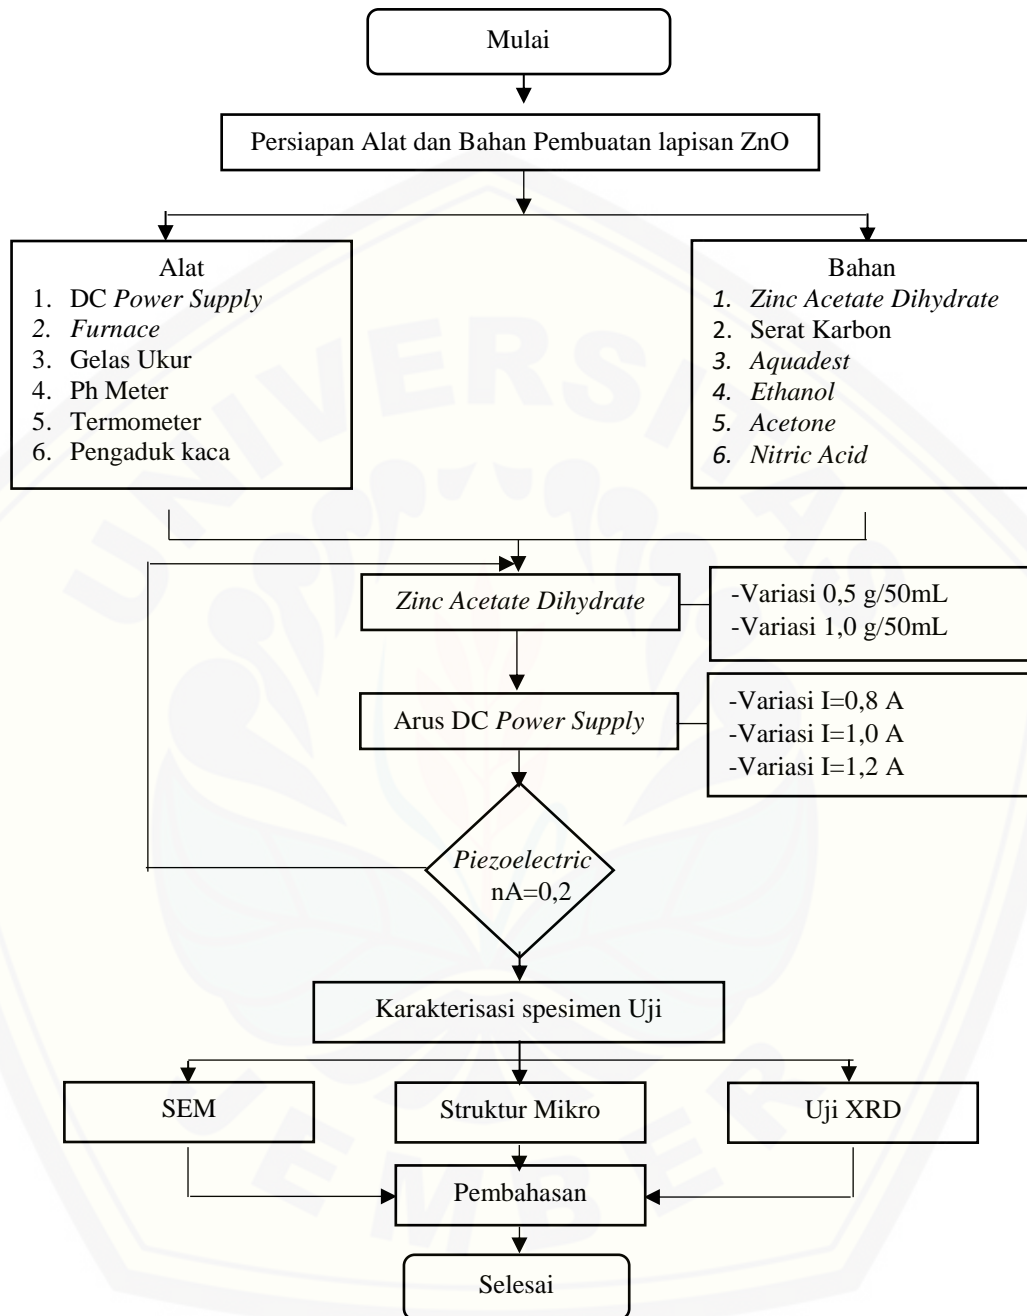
Mulai

Persiapan Alat dan Bahan Pembuatan lapisan ZnO

Alat
1. DC Power Supply
2. Furnace
3. Gelas Ukur
4. Ph Meter
5. Termometer
6. Pengaduk kaca

Bahan
1. Zinc Acetate Dihydrate
2. Serat Karbon
3. Aquadest
4. Ethanol
5. Acetone
6. Nitric Acid

Zinc Acetate Dihydrate

-Variasi 0,5 g/50mL
-Variasi 1,0 g/50mL

Arus DC Power Supply

-Variasi I=0,8 A
-Variasi I=1,0 A
-Variasi I=1,2 A

Piezoelectric nA=0,2

Karakterisasi spesimen Uji

SEM

Struktur Mikro

Uji XRD

Pembahasan

Selesai